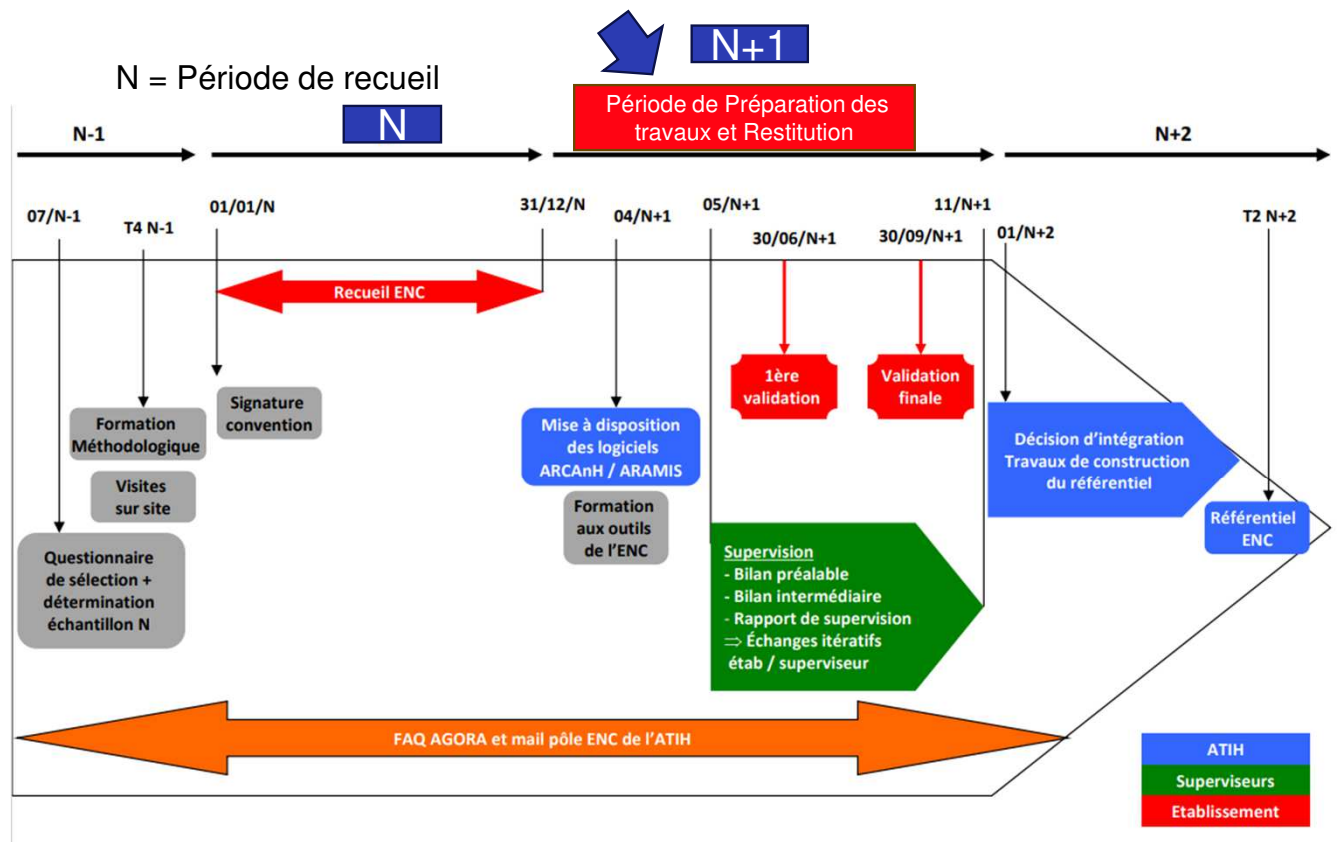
N+1

N = Période de recueil

Période de Préparation des travaux et Restitution

N

N-1

N+2

07/N-1

T4 N-1

01/01/N

31/12/N

04/N+1

05/N+1

30/06/N+1

30/09/N+1

11/N+1

01/N+2

T2 N+2

Recueil ENC

1ère validation

Validation finale

Formation Méthodologique

Signature convention

Visites sur site

Questionnaire de sélection + détermination échantillon N

Mise à disposition des logiciels ARCAnH / ARAMIS

Formation aux outils de l'ENC

Décision d'intégration Travaux de construction du référentiel

Référentiel ENC

Supervision
- Bilan préalable
- Bilan intermédiaire
- Rapport de supervision
⇒ Échanges itératifs étab / superviseur

FAQ AGORA et mail pôle ENC de l'ATIH

ATIH
Superviseurs
Etablissement